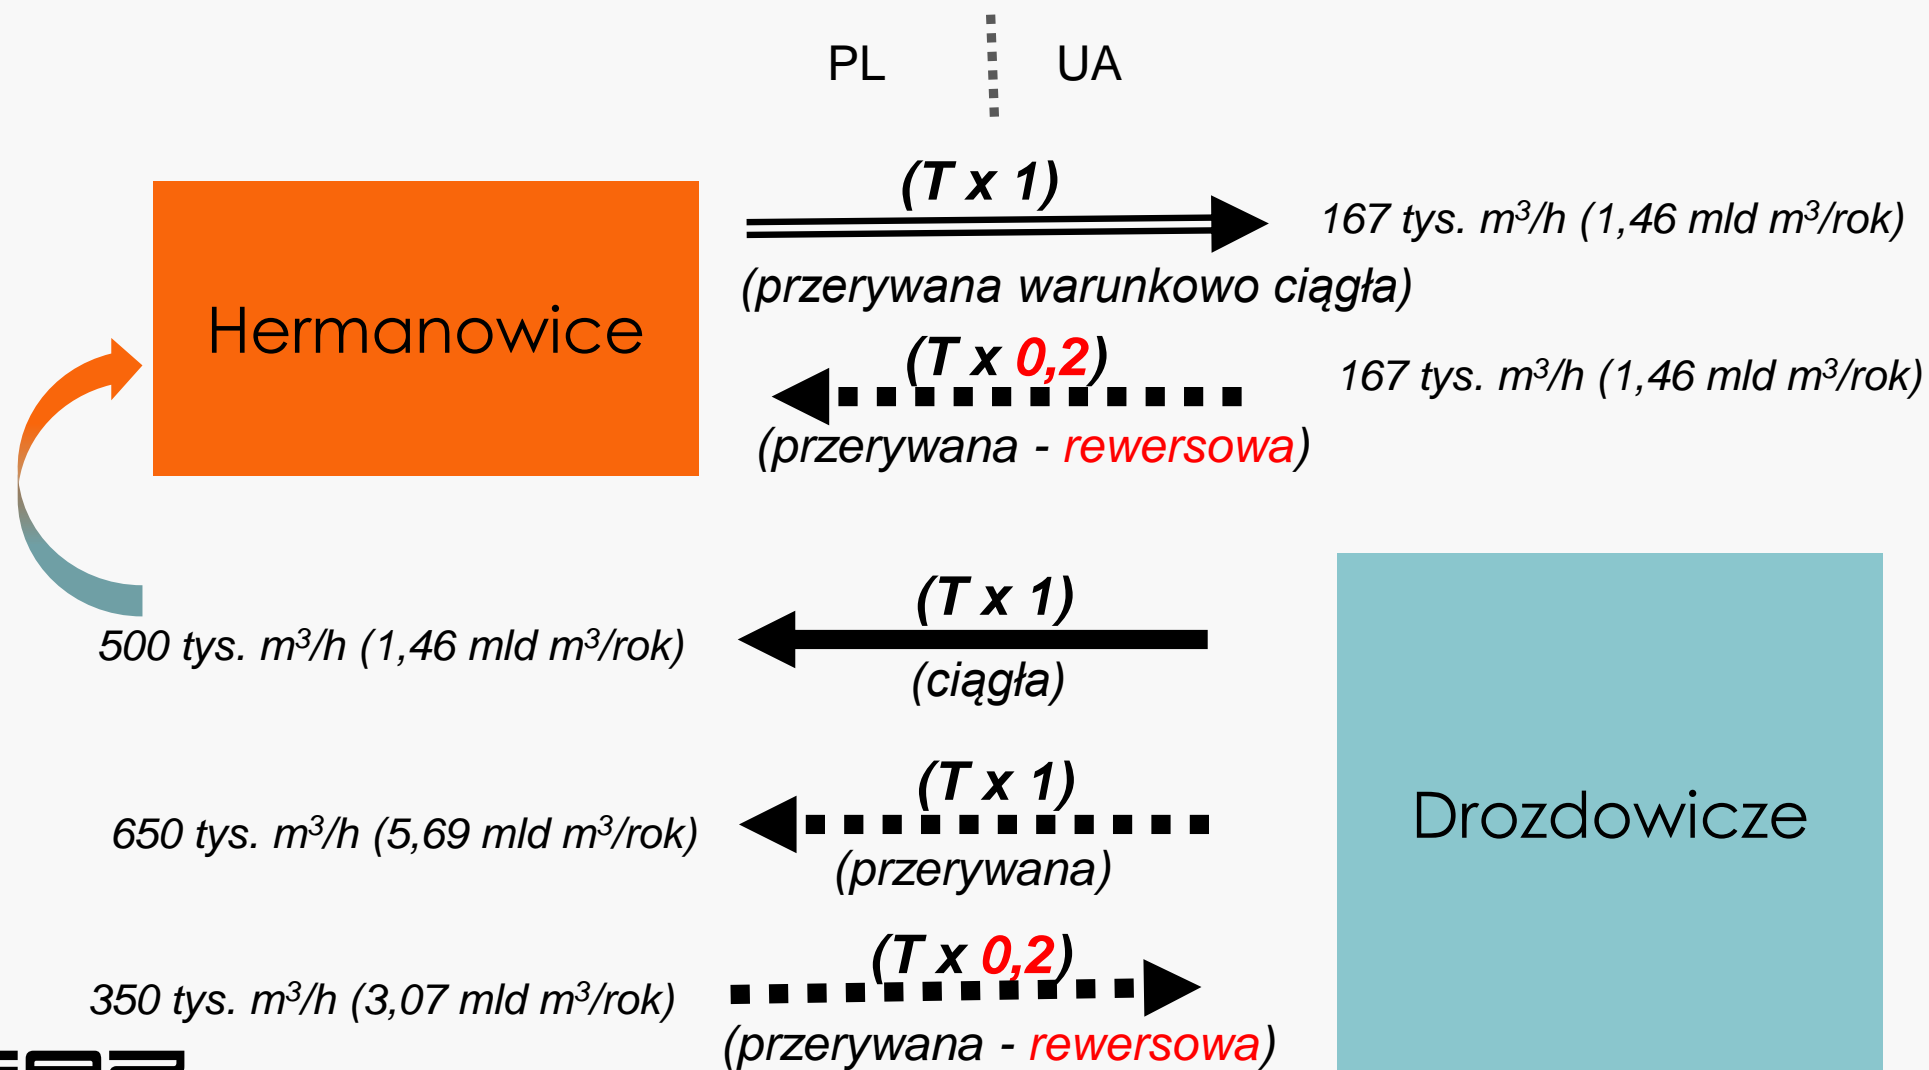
PL UA

Hermanowice

(T x 1)

167 tys. $m^3$/h (1,46 mld $m^3$/rok)

(przerywana warunkowo ciągła)

(T x 0,2)

167 tys. $m^3$/h (1,46 mld $m^3$/rok)

(przerywana - rewersowa)

(T x 1)

500 tys. $m^3$/h (1,46 mld $m^3$/rok)

(ciągła)

Drozdowicze

(T x 1)

650 tys. $m^3$/h (5,69 mld $m^3$/rok)

(przerywana)

(T x 0,2)

350 tys. $m^3$/h (3,07 mld $m^3$/rok)

(przerywana - rewersowa)